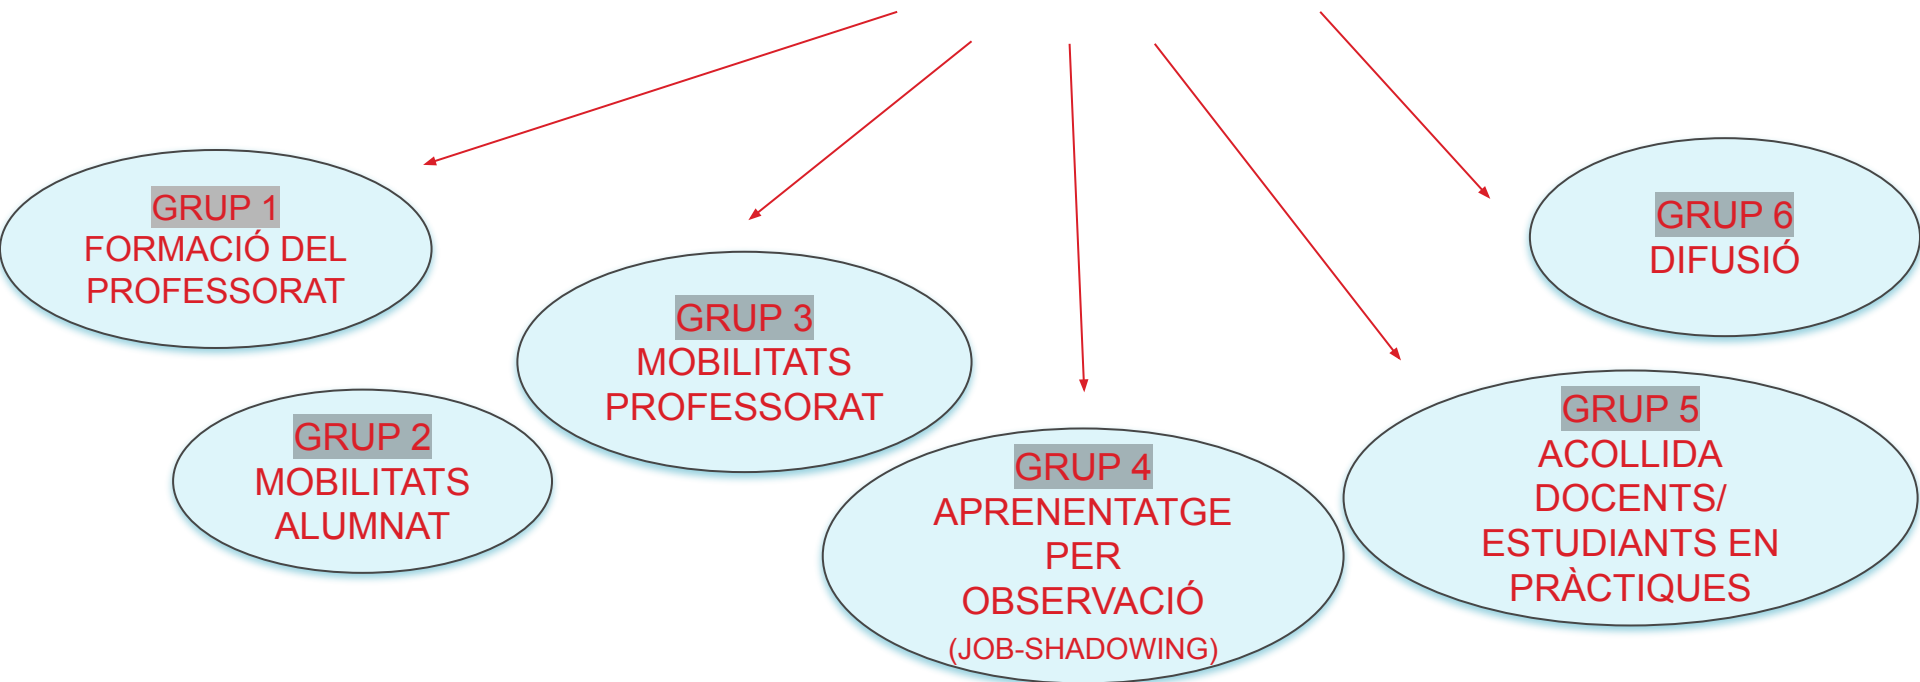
GRUP 1
FORMACIÓ DEL PROFESSORAT

GRUP 2
MOBILITATS ALUMNAT

GRUP 3
MOBILITATS PROFESSORAT

GRUP 4
APRENENTATGE PER OBSERVACIÓ
(JOB-SHADOWING)

GRUP 5
ACOLLIDA DOCENTS/ ESTUDIANTS EN PRÀCTIQUES

GRUP 6
DIFUSIÓ